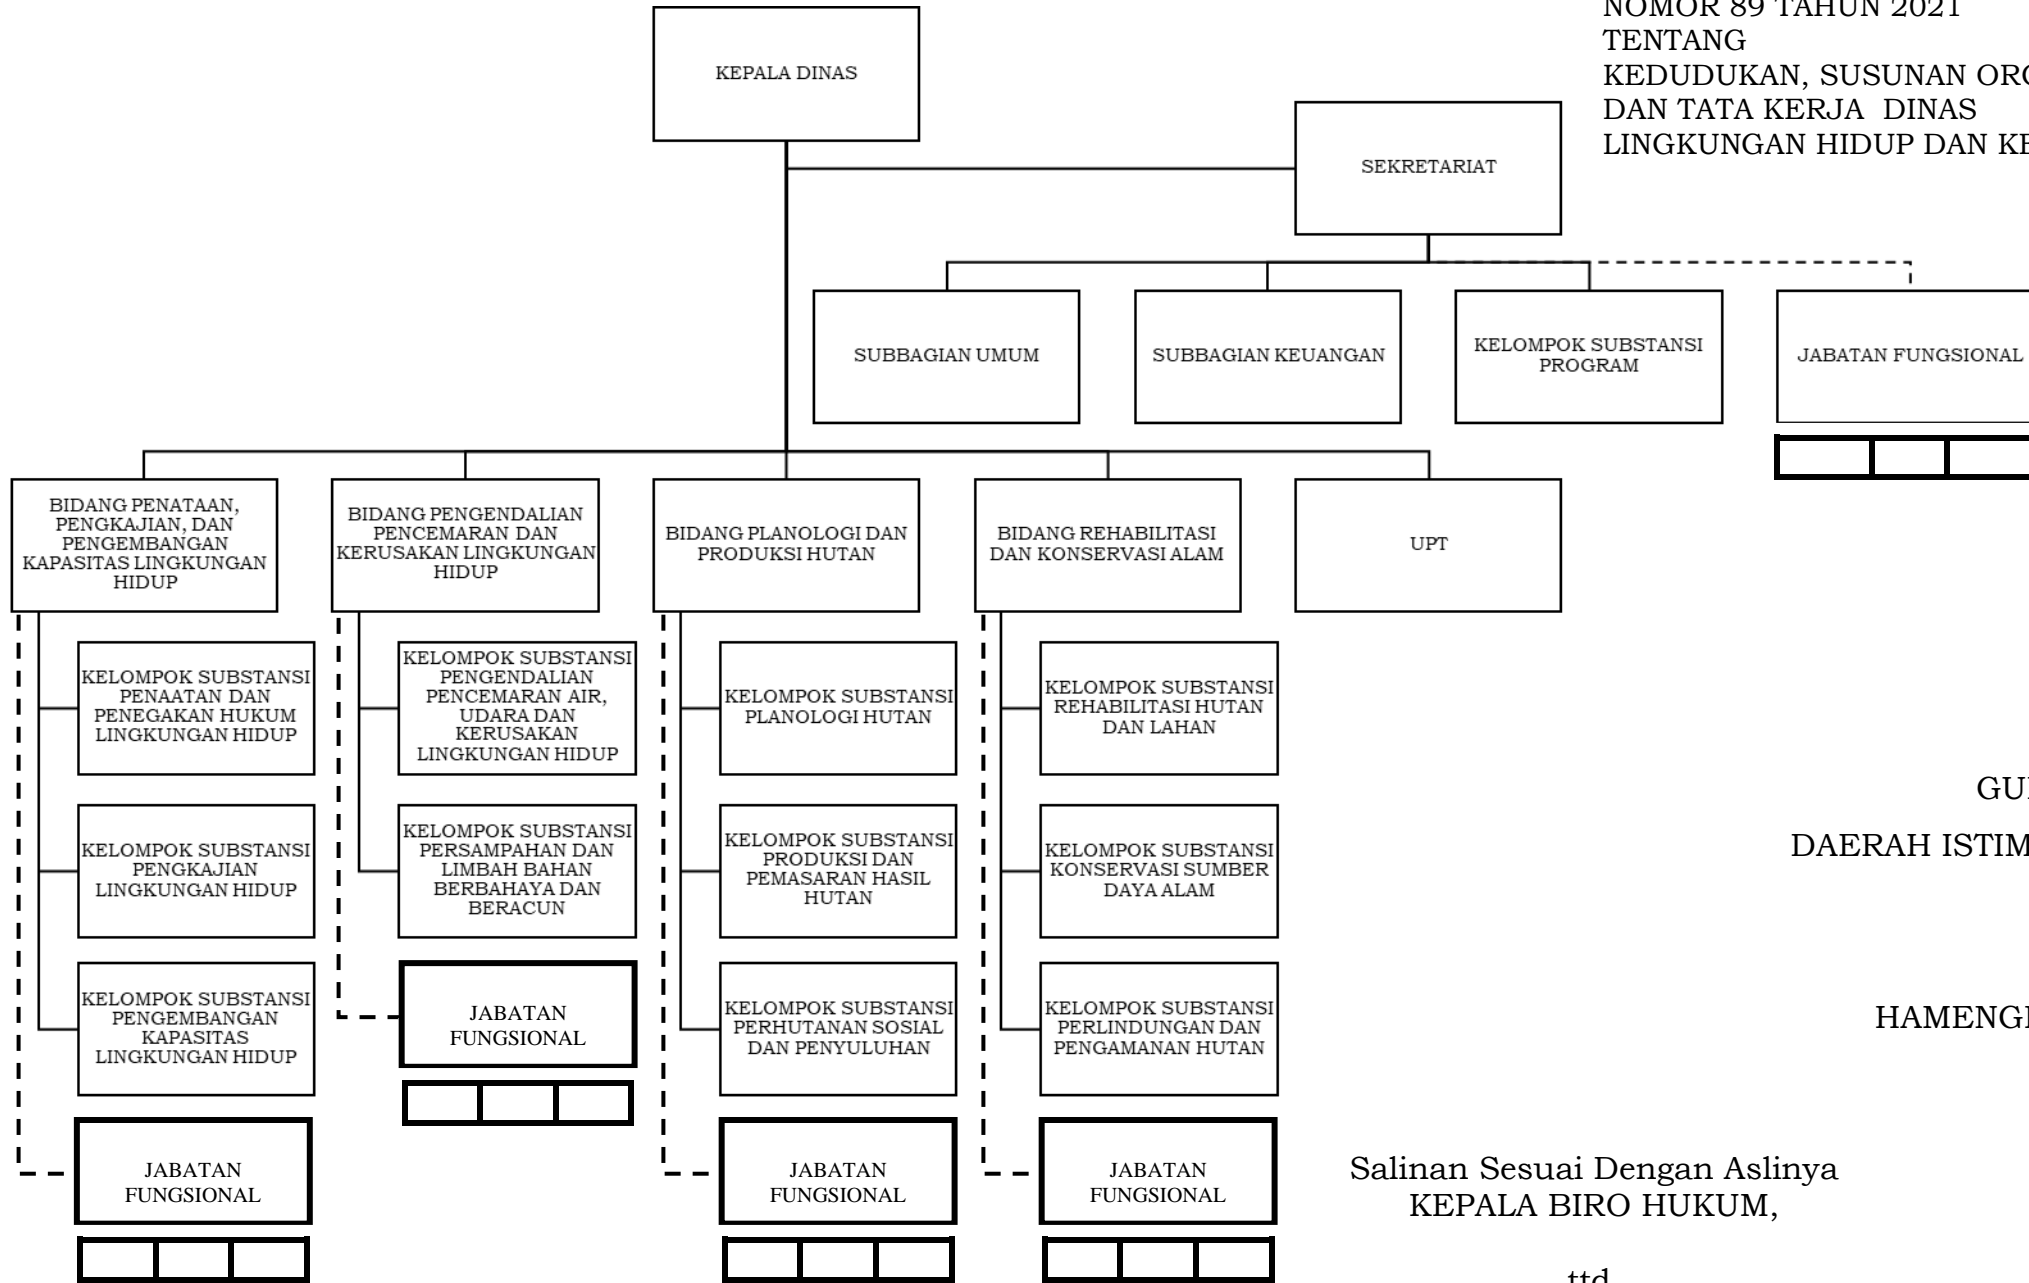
NOMOR 89 TAHUN 2021
TENTANG
KEDUDUKAN, SUSUNAN OR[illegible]
DAN TATA KERJA DINAS
LINGKUNGAN HIDUP DAN K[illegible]

KEPALA DINAS

SEKRETARIAT

SUBBAGIAN UMUM

SUBBAGIAN KEUANGAN

KELOMPOK SUBSTANSI PROGRAM

JABATAN FUNGSIONAL

BIDANG PENATAAN, PENGKAJIAN, DAN PENGEMBANGAN KAPASITAS LINGKUNGAN HIDUP

BIDANG PENGENDALIAN PENCEMARAN DAN KERUSAKAN LINGKUNGAN HIDUP

BIDANG PLANOLOGI DAN PRODUKSI HUTAN

BIDANG REHABILITASI DAN KONSERVASI ALAM

UPT

KELOMPOK SUBSTANSI PENAATAN DAN PENEGAKAN HUKUM LINGKUNGAN HIDUP

KELOMPOK SUBSTANSI PENGKAJIAN LINGKUNGAN HIDUP

KELOMPOK SUBSTANSI PENGEMBANGAN KAPASITAS LINGKUNGAN HIDUP

JABATAN FUNGSIONAL

KELOMPOK SUBSTANSI PENGENDALIAN PENCEMARAN AIR, UDARA DAN KERUSAKAN LINGKUNGAN HIDUP

KELOMPOK SUBSTANSI PERSAMPAHAN DAN LIMBAH BAHAN BERBAHAYA DAN BERACUN

JABATAN FUNGSIONAL

KELOMPOK SUBSTANSI PLANOLOGI HUTAN

KELOMPOK SUBSTANSI PRODUKSI DAN PEMASARAN HASIL HUTAN

KELOMPOK SUBSTANSI PERHUTANAN SOSIAL DAN PENYULUHAN

JABATAN FUNGSIONAL

KELOMPOK SUBSTANSI REHABILITASI HUTAN DAN LAHAN

KELOMPOK SUBSTANSI KONSERVASI SUMBER DAYA ALAM

KELOMPOK SUBSTANSI PERLINDUNGAN DAN PENGAMANAN HUTAN

JABATAN FUNGSIONAL

GU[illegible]

DAERAH ISTIM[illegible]

HAMENG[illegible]

Salinan Sesuai Dengan Aslinya
KEPALA BIRO HUKUM,

ttd